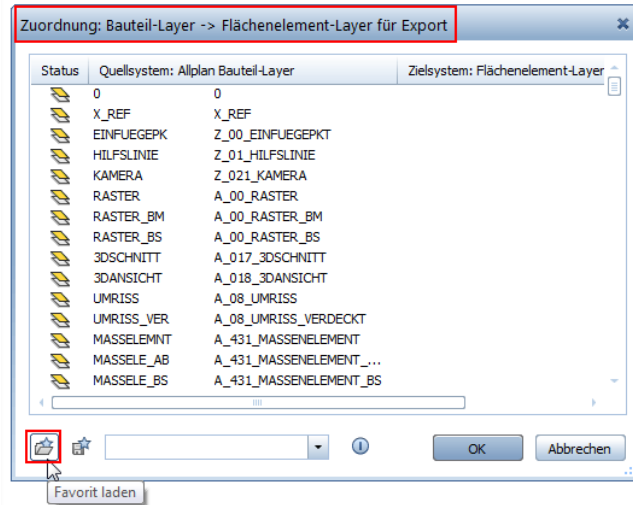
Zuordnung: Bauteil-Layer -> Flächenelement-Layer für Export

| Status | Quellsystem: Allplan Bauteil-Layer | Zielsystem: Flächenelement-Layer |
|---|---|---|
| | 0 | 0 |
| | X_REF | X_REF |
| | EINFUEGEPK | Z_00_EINFUEGEPKT |
| | HILFSLINIE | Z_01_HILFSLINIE |
| | KAMERA | Z_021_KAMERA |
| | RASTER | A_00_RASTER |
| | RASTER_BM | A_00_RASTER_BM |
| | RASTER_BS | A_00_RASTER_BS |
| | 3DSCHNITT | A_017_3DSCHNITT |
| | 3DANSICHT | A_018_3DANSICHT |
| | UMRISS | A_08_UMRISS |
| | UMRISS_VER | A_08_UMRISS_VERDECKT |
| | MASSELEMNT | A_431_MASSENELEMENT |
| | MASSELE_AB | A_431_MASSENELEMENT_... |
| | MASSELE_BS | A_431_MASSENELEMENT_BS |

OK
Abbrechen
Favorit laden